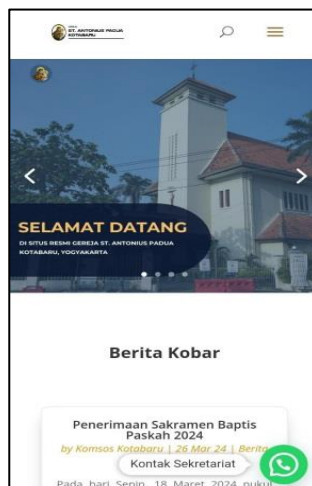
ST. ANTONIUS PADUA KOTABARU

SELAMAT DATANG
DI SITUS RESMI GEREJA ST. ANTONIUS PADUA KOTABARU, YOGYAKARTA

Berita Kobar

Penerimaan Sakramen Baptis Paskah 2024
by Komsos Kotabaru | 26 Mar 24 | Berita

Kontak Sekretariat

Pada hari Senin, 18 Maret 2024 pukul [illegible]